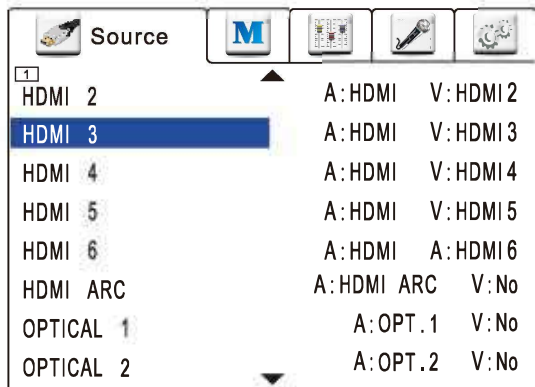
Source

M

1

HDMI 2
A: HDMI V: HDMI 2

HDMI 3
A: HDMI V: HDMI 3

HDMI 4
A: HDMI V: HDMI 4

HDMI 5
A: HDMI V: HDMI 5

HDMI 6
A: HDMI A: HDMI 6

HDMI ARC
A: HDMI ARC V: No

OPTICAL 1
A: OPT. 1 V: No

OPTICAL 2
A: OPT. 2 V: No